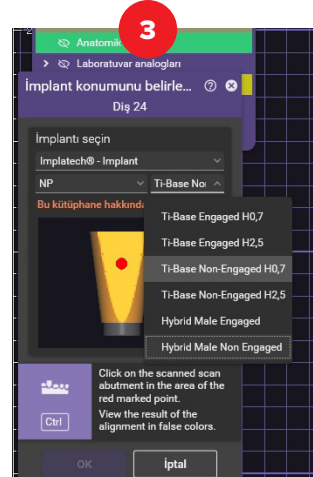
3

Anatomik

Laboratuvar analogları

İmplant konumunu belirle...

Diş 24

İmplantı seçin

Implatech® - Implant

NP

Ti-Base Non

Bu kütüphane hakkında

Ti-Base Engaged H0,7

Ti-Base Engaged H2,5

Ti-Base Non-Engaged H0,7

Ti-Base Non-Engaged H2,5

Hybrid Male Engaged

Hybrid Male Non Engaged

Ctrl

Click on the scanned scan abutment in the area of the red marked point.

View the result of the alignment in false colors.

OK

İptal